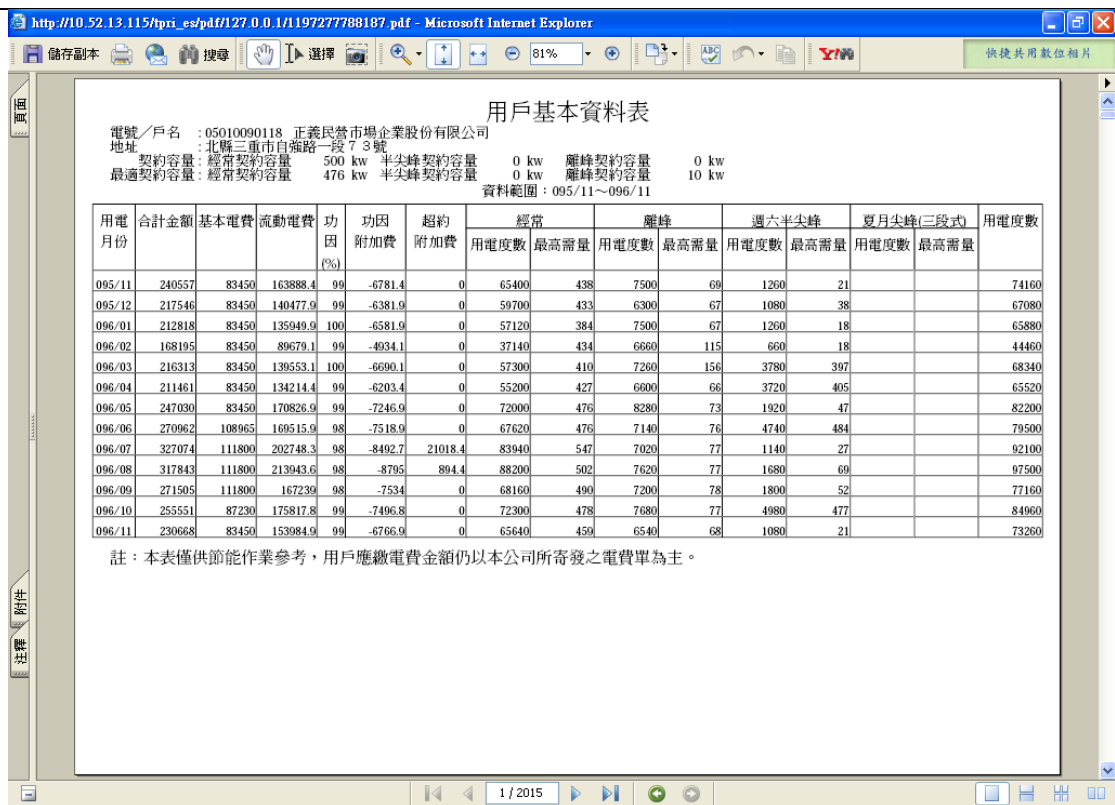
http://10.52.13.115/tpri_es/pdf/127.0.0.1/1197277788187.pdf - Microsoft Internet Explorer

儲存副本 搜尋 選擇 81% 快捷共用數位相片

頁面

用戶基本資料表

電號／戶名 ：05010090118 正義民營市場企業股份有限公司
地址 ：北縣三重市自強路一段７３號
契約容量：經常契約容量 500 kw 半尖峰契約容量 0 kw 離峰契約容量 0 kw
最適契約容量：經常契約容量 476 kw 半尖峰契約容量 0 kw 離峰契約容量 10 kw
資料範圍：095/11～096/11

| 用電月份 | 合計金額 | 基本電費 | 流動電費 | 功因(%) | 功因附加費 | 超約附加費 | 經常 用電度數 | 經常 最高需量 | 離峰 用電度數 | 離峰 最高需量 | 週六半尖峰 用電度數 | 週六半尖峰 最高需量 | 夏月尖峰(三段式) 用電度數 | 夏月尖峰(三段式) 最高需量 | 用電度數 |
|---|---|---|---|---|---|---|---|---|---|---|---|---|---|---|---|
| 095/11 | 240557 | 83450 | 163888.4 | 99 | -6781.4 | 0 | 65400 | 438 | 7500 | 69 | 1260 | 21 | | | 74160 |
| 095/12 | 217546 | 83450 | 140477.9 | 99 | -6381.9 | 0 | 59700 | 433 | 6300 | 67 | 1080 | 38 | | | 67080 |
| 096/01 | 212818 | 83450 | 135949.9 | 100 | -6581.9 | 0 | 57120 | 384 | 7500 | 67 | 1260 | 18 | | | 65880 |
| 096/02 | 168195 | 83450 | 89679.1 | 99 | -4934.1 | 0 | 37140 | 434 | 6660 | 115 | 660 | 18 | | | 44460 |
| 096/03 | 216313 | 83450 | 139553.1 | 100 | -6690.1 | 0 | 57300 | 410 | 7260 | 156 | 3780 | 397 | | | 68340 |
| 096/04 | 211461 | 83450 | 134214.4 | 99 | -6203.4 | 0 | 55200 | 427 | 6600 | 66 | 3720 | 405 | | | 65520 |
| 096/05 | 247030 | 83450 | 170826.9 | 99 | -7246.9 | 0 | 72000 | 476 | 8280 | 73 | 1920 | 47 | | | 82200 |
| 096/06 | 270962 | 108965 | 169515.9 | 98 | -7518.9 | 0 | 67620 | 476 | 7140 | 76 | 4740 | 484 | | | 79500 |
| 096/07 | 327074 | 111800 | 202748.3 | 99 | -8492.7 | 21018.4 | 83940 | 547 | 7020 | 77 | 1140 | 27 | | | 92100 |
| 096/08 | 317843 | 111800 | 213943.6 | 98 | -8795 | 894.4 | 88200 | 502 | 7620 | 77 | 1680 | 69 | | | 97500 |
| 096/09 | 271505 | 111800 | 167239 | 98 | -7534 | 0 | 68160 | 490 | 7200 | 78 | 1800 | 52 | | | 77160 |
| 096/10 | 255551 | 87230 | 175817.8 | 99 | -7496.8 | 0 | 72300 | 478 | 7680 | 77 | 4980 | 477 | | | 84960 |
| 096/11 | 230668 | 83450 | 153984.9 | 99 | -6766.9 | 0 | 65640 | 459 | 6540 | 68 | 1080 | 21 | | | 73260 |

註：本表僅供節能作業參考，用戶應繳電費金額仍以本公司所寄發之電費單為主。

附件
註釋

1 / 2015